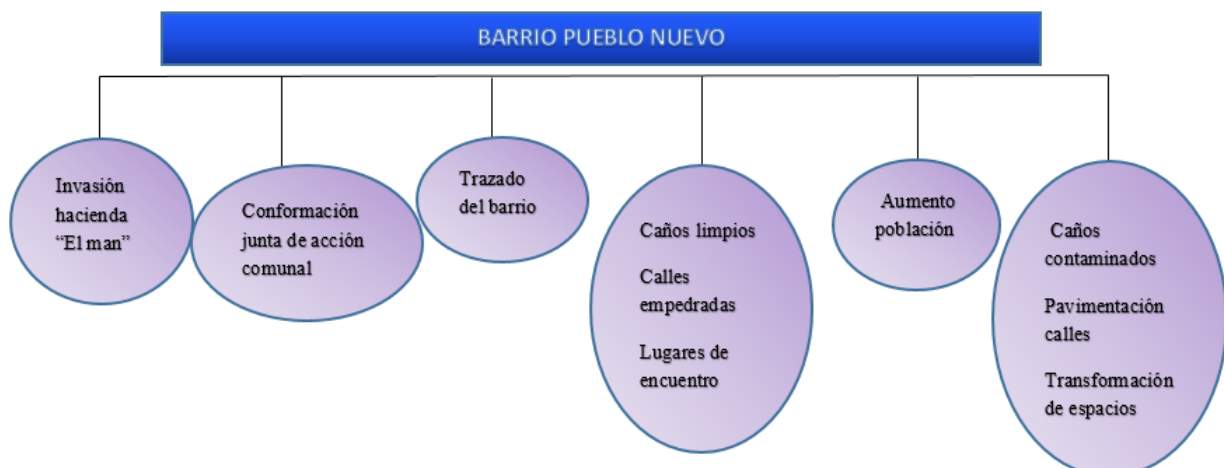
BARRIO PUEBLO NUEVO

Invasión hacienda “El man”

Conformación junta de acción comunal

Trazado del barrio

Caños limpios

Calles empedradas

Lugares de encuentro

Aumento población

Caños contaminados

Pavimentación calles

Transformación de espacios